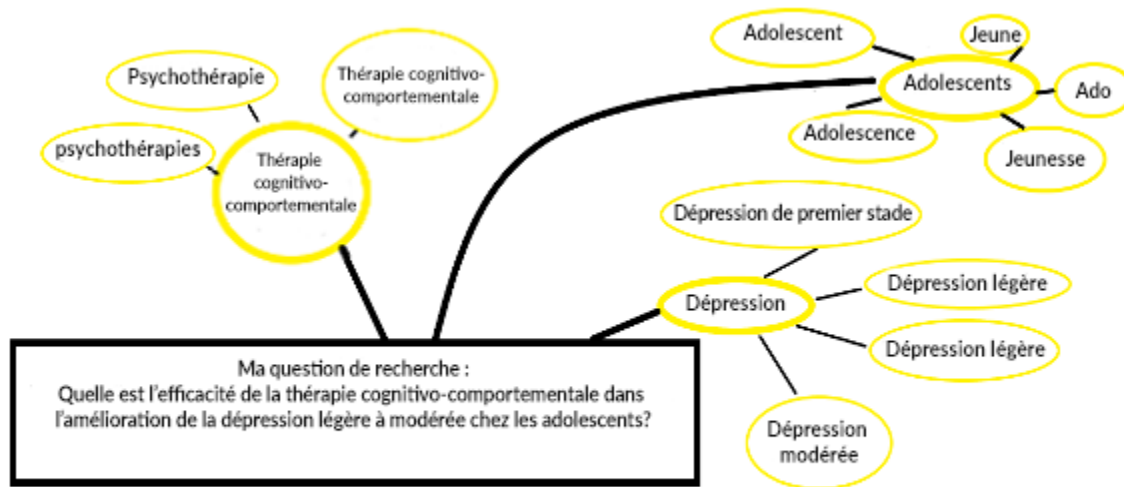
Psychothérapie

Thérapie cognitivo-comportementale

psychothérapies

Thérapie cognitivo-comportementale

Adolescent

Jeune

Adolescents

Ado

Adolescence

Jeunesse

Dépression de premier stade

Dépression

Dépression légère

Dépression légère

Dépression modérée

Ma question de recherche :
Quelle est l'efficacité de la thérapie cognitivo-comportementale dans l'amélioration de la dépression légère à modérée chez les adolescents?